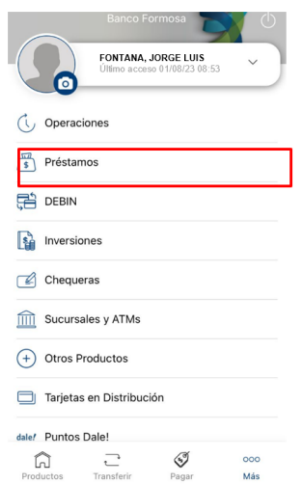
Banco Formosa

FONTANA, JORGE LUIS
Último acceso 01/08/23 08:53

Operaciones

Préstamos

DEBIN

Inversiones

Chequeras

Sucursales y ATMs

Otros Productos

Tarjetas en Distribución

dale! Puntos Dale!

Productos
Transferir
Pagar
Más